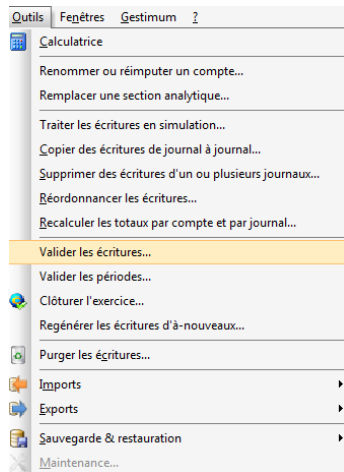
Outils Fenêtres Gestimum ?

Calculatrice

Renommer ou réimputer un compte...
Remplacer une section analytique...

Traiter les écritures en simulation...
Copier des écritures de journal à journal...
Supprimer des écritures d'un ou plusieurs journaux...
Réordonnancer les écritures...
Recalculer les totaux par compte et par journal...

Valider les écritures...
Valider les périodes...
Clôturer l'exercice...
Regénérer les écritures d'à-nouveaux...

Purger les écritures...

Imports
Exports

Sauvegarde & restauration
Maintenance...